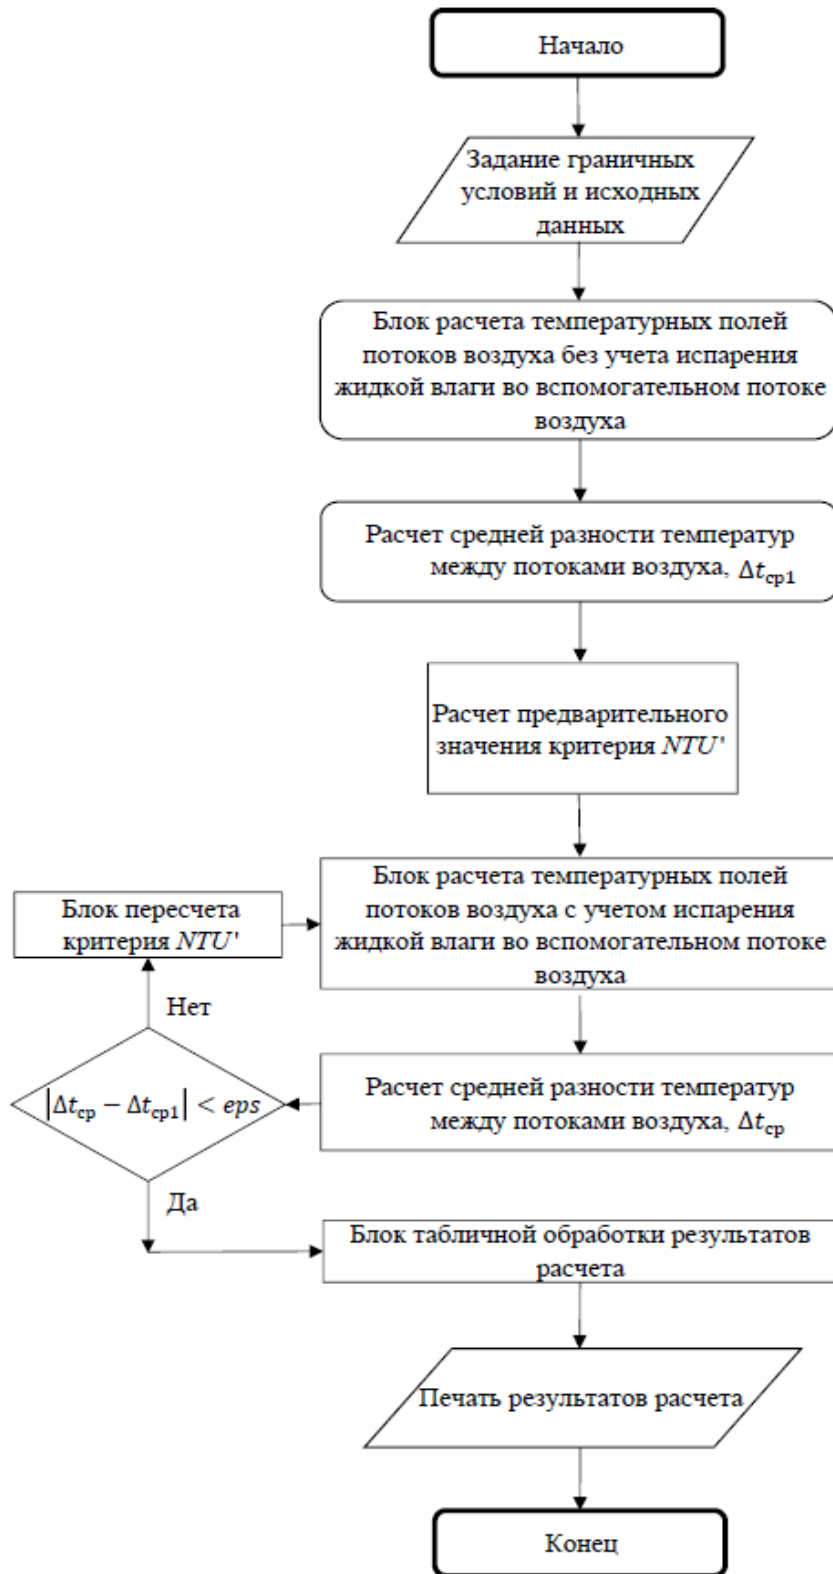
Начало

Задание граничных условий и исходных данных

Блок расчета температурных полей потоков воздуха без учета испарения жидкой влаги во вспомогательном потоке воздуха

Расчет средней разности температур между потоками воздуха, $\Delta t_{\text{ср1}}$

Расчет предварительного значения критерия $NTU'$

Блок пересчета критерия $NTU'$

Блок расчета температурных полей потоков воздуха с учетом испарения жидкой влаги во вспомогательном потоке воздуха

Нет

$|\Delta t_{\text{ср}} - \Delta t_{\text{ср1}}| < eps$

Расчет средней разности температур между потоками воздуха, $\Delta t_{\text{ср}}$

Да

Блок табличной обработки результатов расчета

Печать результатов расчета

Конец